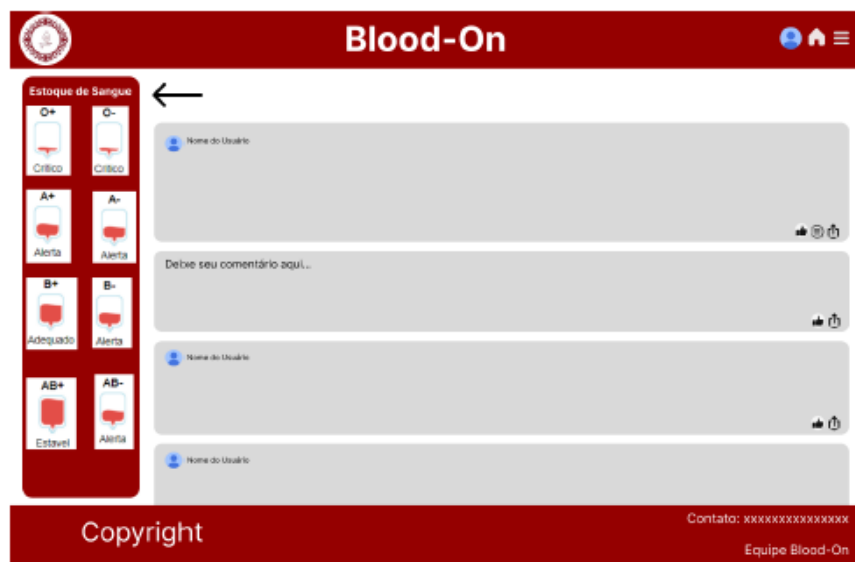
Blood-On

Estoque de Sangue

O+
Crítico

O-
Crítico

A+
Alerta

A-
Alerta

B+
Adequado

B-
Alerta

AB+
Estavel

AB-
Alerta

Nome do Usuário

Deixe seu comentário aqui...

Nome do Usuário

Nome do Usuário

Copyright

Contato: xxxxxxxxxxxxxxx

Equipe Blood-On